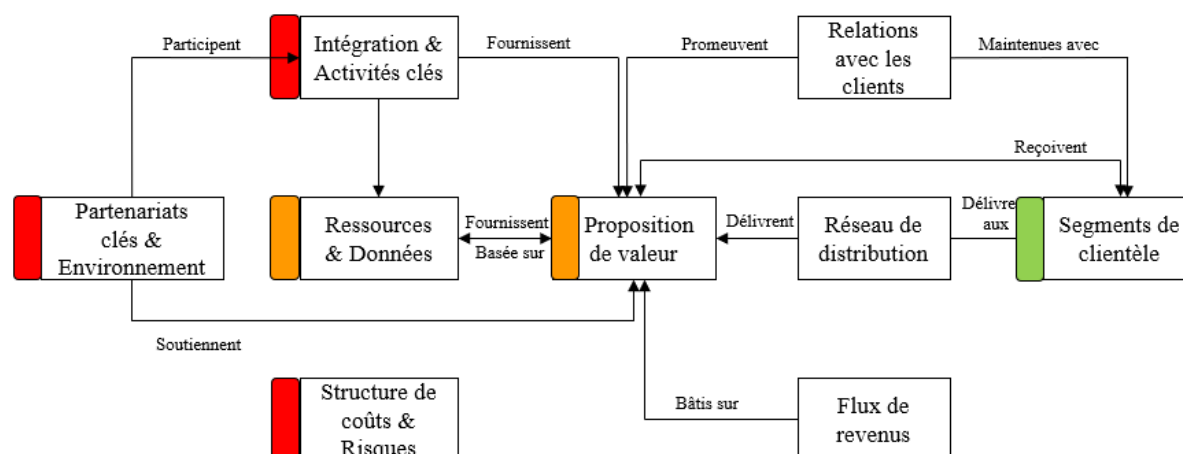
Participent

Intégration & Activités clés

Fournissent

Promeuvent

Relations avec les clients

Maintenues avec

Reçoivent

Partenariats clés & Environnement

Ressources & Données

Fournissent

Basée sur

Proposition de valeur

Délivrent

Réseau de distribution

Délivre aux

Segments de clientèle

Soutiennent

Structure de coûts & Risques

Bâtis sur

Flux de revenus